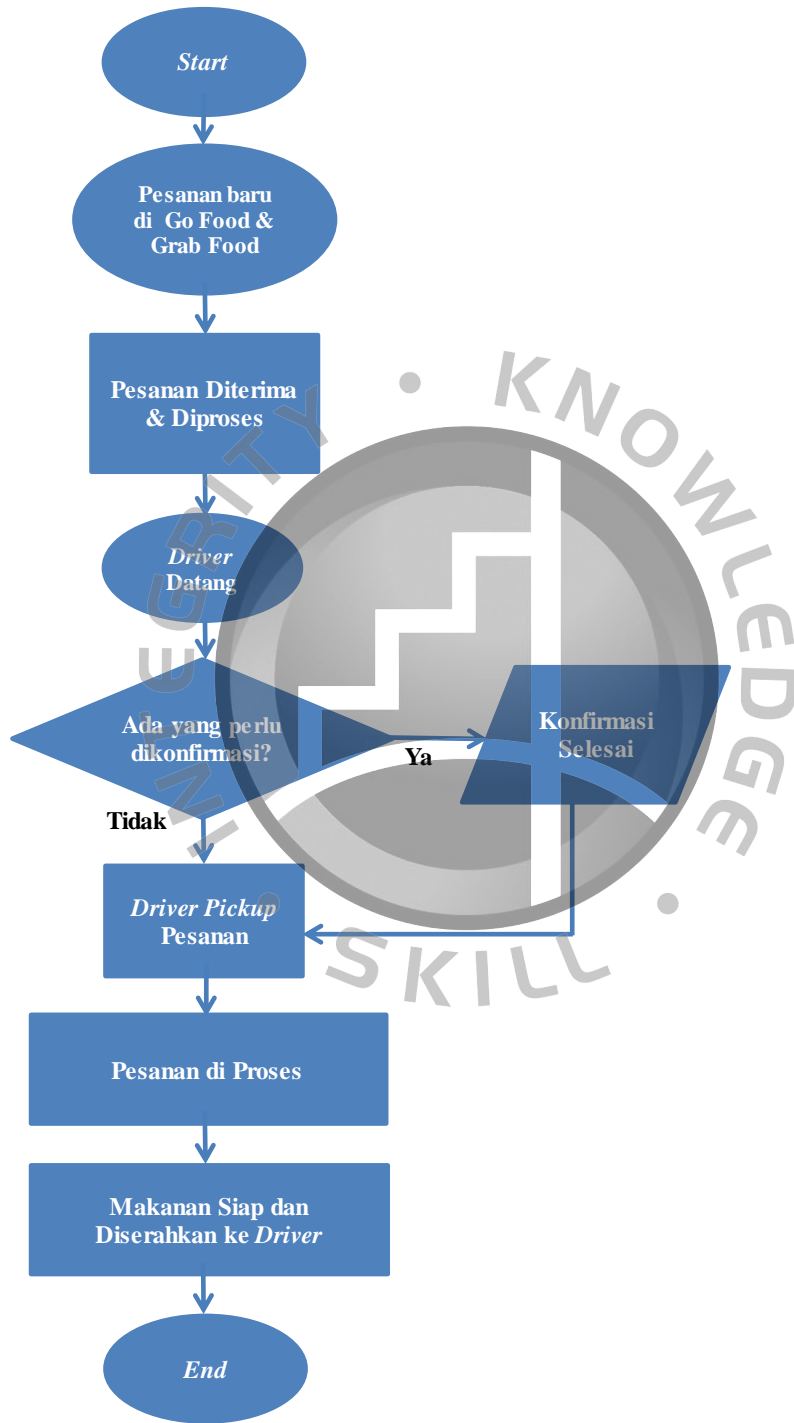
Start

Pesanan baru di Go Food & Grab Food

Pesanan Diterima & Diproses

Driver Datang

Ada yang perlu dikonfirmasi?

Ya

Konfirmasi Selesai

Tidak

Driver Pickup Pesanan

Pesanan di Proses

Makanan Siap dan Diserahkan ke Driver

End

KNOWLEDGE • SKILL • INTEGRITY •